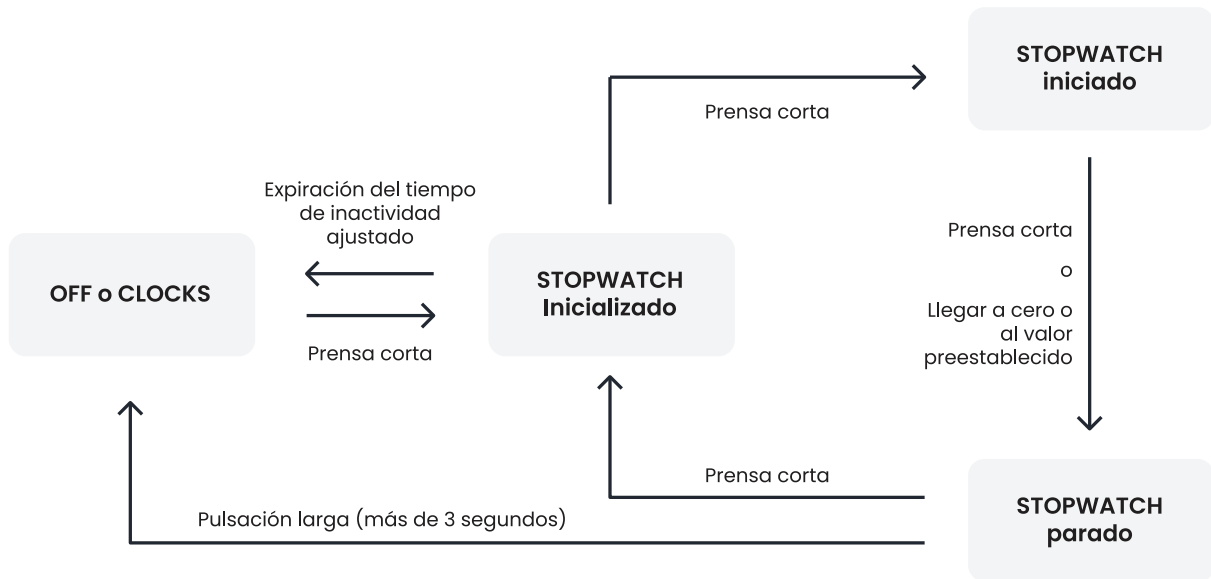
STOPWATCH iniciado

Prensa corta

Expiración del tiempo de inactividad ajustado

OFF o CLOCKS

STOPWATCH Inicializado

Prensa corta

Prensa corta

o

Llegar a cero o al valor preestablecido

Prensa corta

STOPWATCH parado

Pulsación larga (más de 3 segundos)